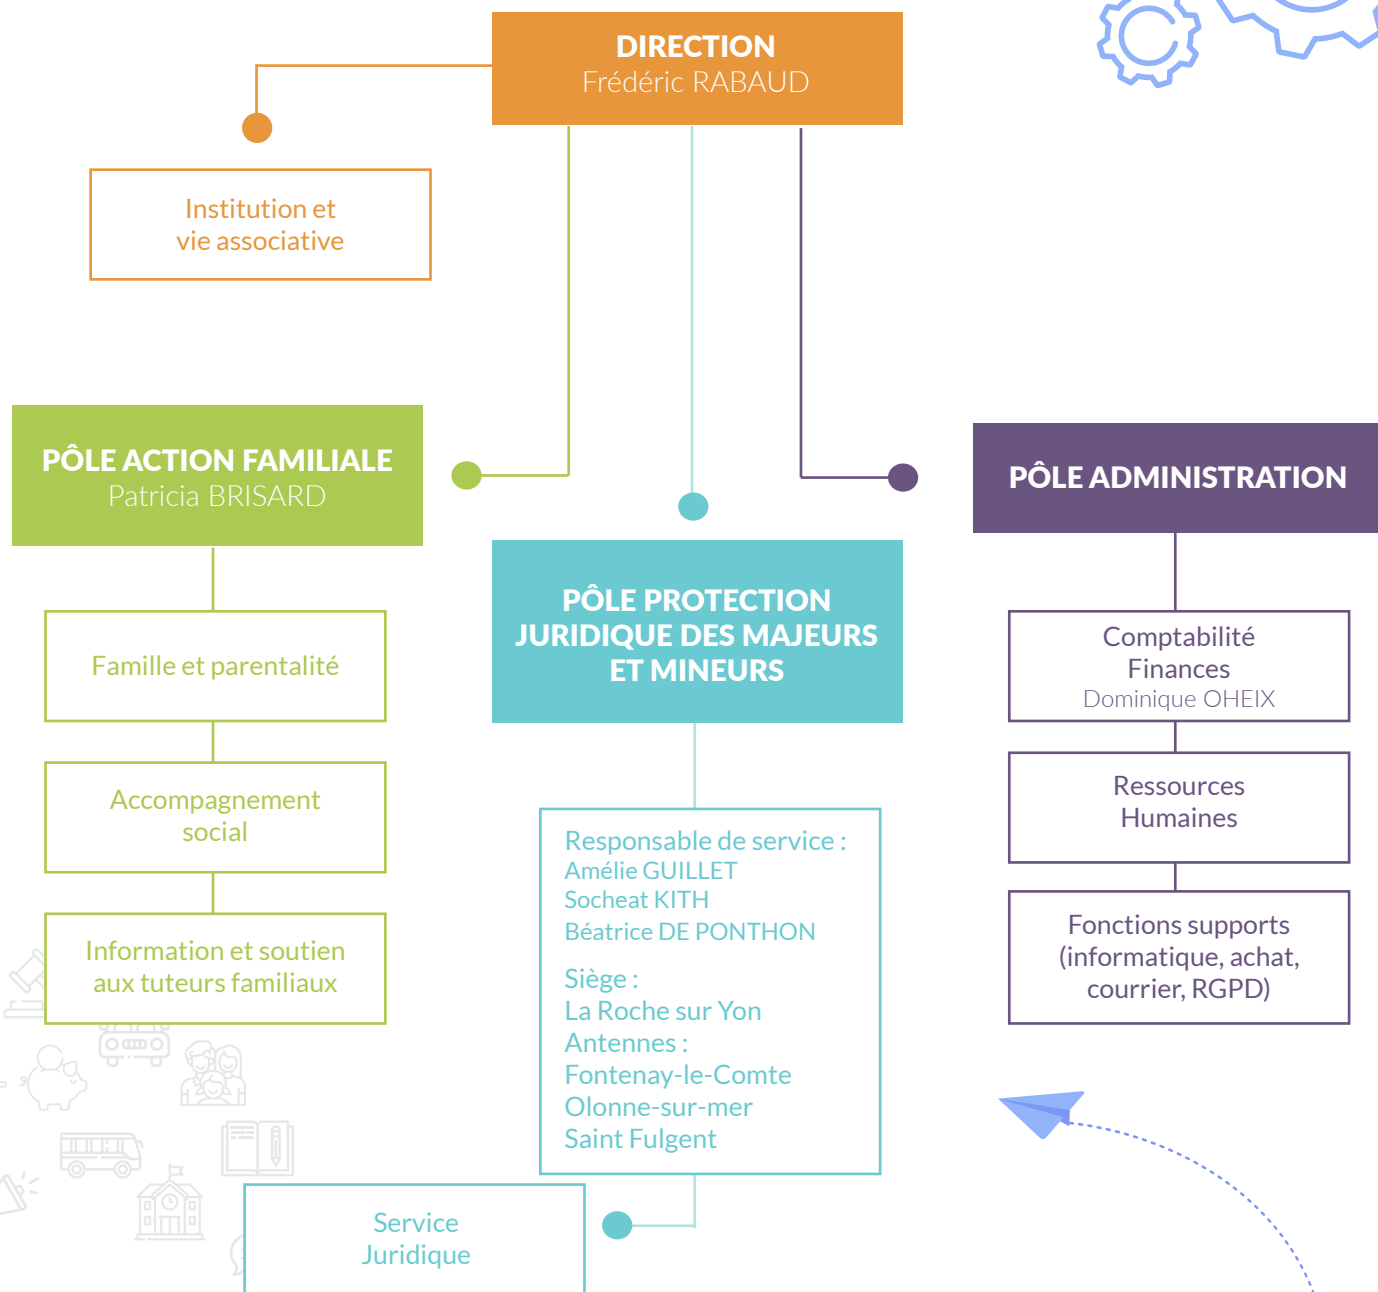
DIRECTION
Frédéric RABAUD

Institution et vie associative

PÔLE ACTION FAMILIALE
Patricia BRISARD

Famille et parentalité

Accompagnement social

Information et soutien aux tuteurs familiaux

PÔLE PROTECTION JURIDIQUE DES MAJEURS ET MINEURS

Responsable de service :
Amélie GUILLET
Socheat KITH
Béatrice DE PONTHON

Siège :
La Roche sur Yon
Antennes :
Fontenay-le-Comte
Olonne-sur-mer
Saint Fulgent

Service Juridique

PÔLE ADMINISTRATION

Comptabilité
Finances
Dominique OHEIX

Ressources Humaines

Fonctions supports (informatique, achat, courrier, RGPD)